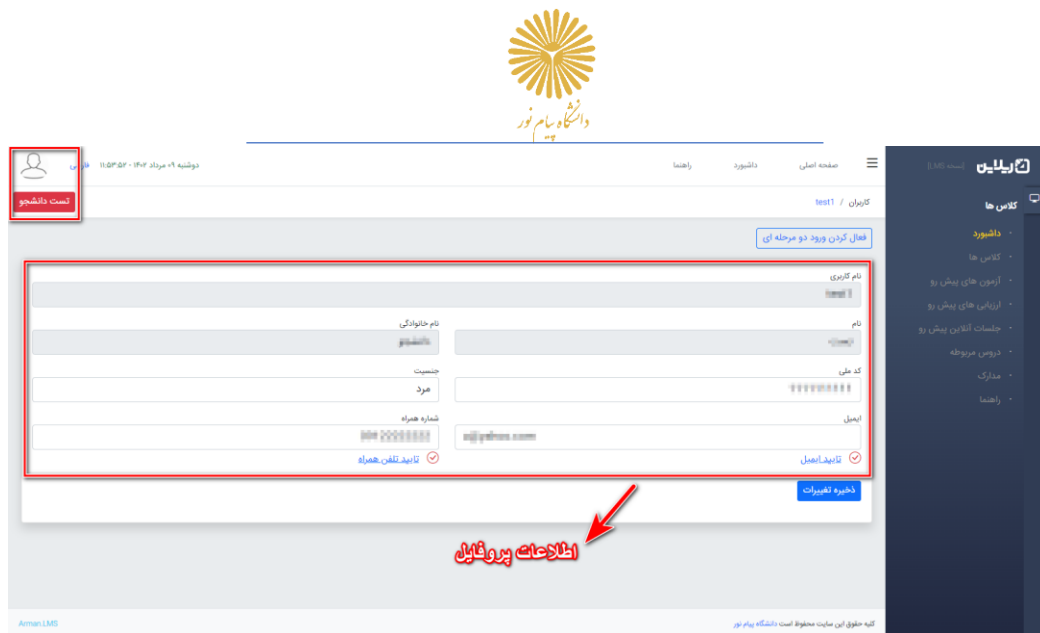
دانشگاه پیام نور

ایلاین [LMS تست]

کلاس ها
داشبورد
کلاس ها
آزمون های پیش رو
ارزیابی های پیش رو
جلسات آنلاین پیش رو
دروس مربوطه
مدارک
راهنما

صفحه اصلی
داشبورد
راهنما

دوشنبه ۰۹ مرداد ۱۴۰۲ - ۱۱:۵۳:۵۲ فارسی

تست دانشجو

کاربران / test1

فعال کردن ورود دو مرحله ای

نام کاربری
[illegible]

نام
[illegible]

نام خانوادگی
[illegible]

کد ملی
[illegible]

جنسیت
مرد

ایمیل
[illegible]

شماره همراه
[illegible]

تایید ایمیل

تایید تلفن همراه

ذخیره تغییرات

اطلاعات پروفایل

کلیه حقوق این سایت محفوظ است دانشگاه پیام نور

Arman.LMS